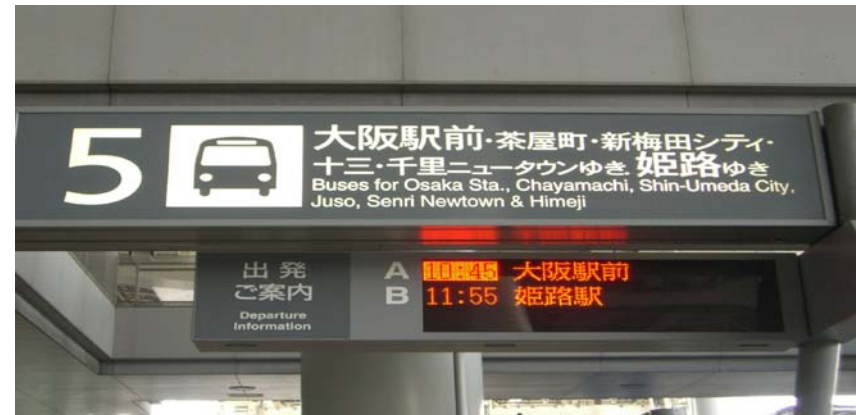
5

大阪駅前・茶屋町・新梅田シティ・十三・千里ニュータウンゆき、姫路ゆき
Buses for Osaka Sta., Chayamachi, Shin-Umeda City, Juso, Senri Newtown & Himeji

出発
ご案内
Departure Information

A 10:45 大阪駅前
B 11:55 姫路駅